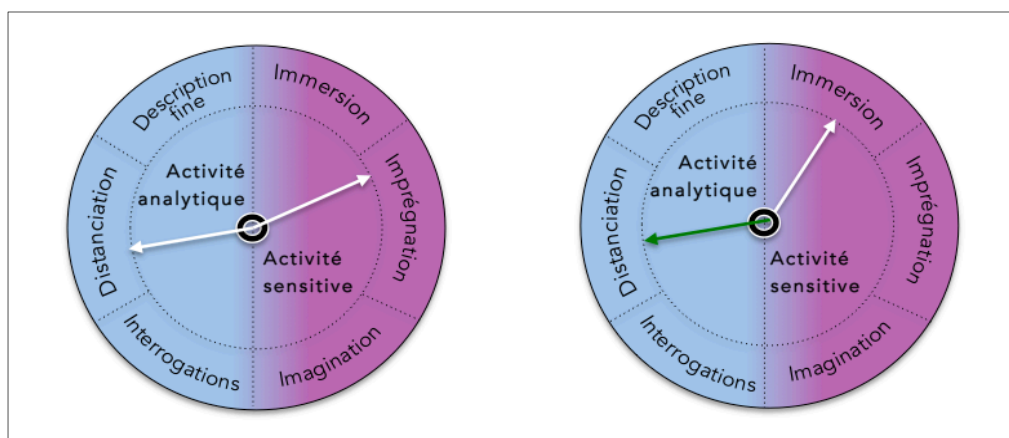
Description fine

Immersion

Imprégnation

Imagination

Interrogations

Distanciation

Activité analytique

Activité sensitive

Description fine

Immersion

Imprégnation

Imagination

Interrogations

Distanciation

Activité analytique

Activité sensitive